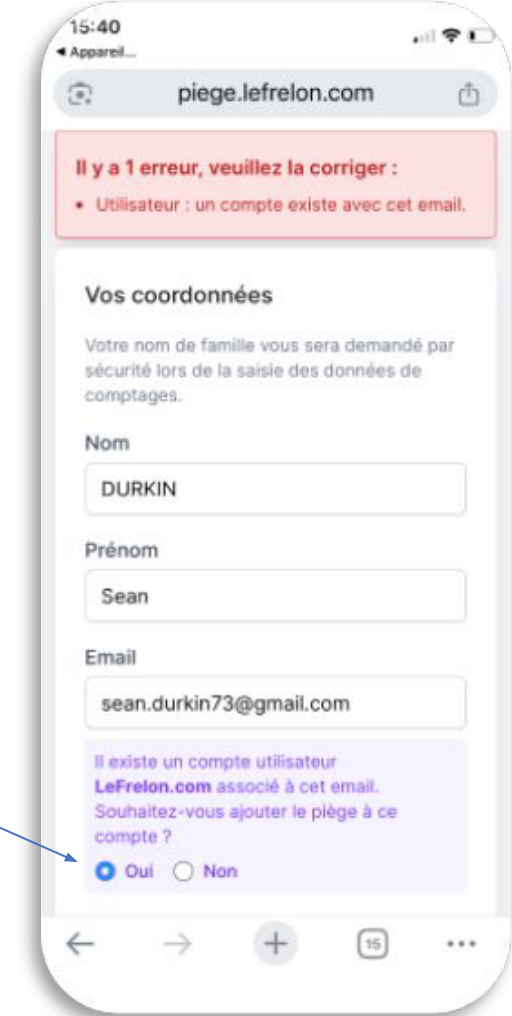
15:40
◂ Appareil...

piege.lefrelon.com

Il y a 1 erreur, veuillez la corriger :

• Utilisateur : un compte existe avec cet email.

Vos coordonnées

Votre nom de famille vous sera demandé par sécurité lors de la saisie des données de comptages.

Nom

DURKIN

Prénom

Sean

Email

sean.durkin73@gmail.com

Il existe un compte utilisateur LeFrelon.com associé à cet email. Souhaitez-vous ajouter le piège à ce compte ?

Oui Non

15